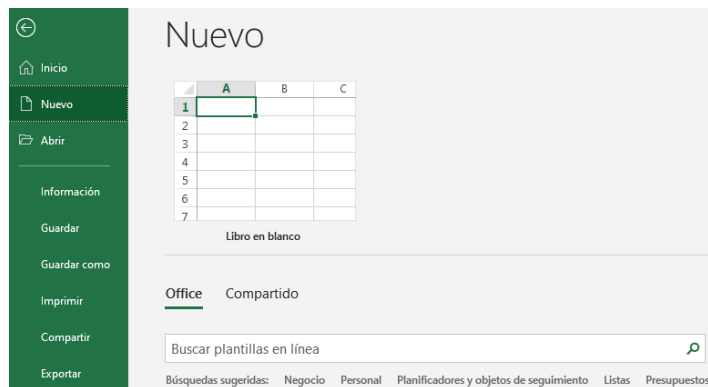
Inicio
Nuevo
Abrir
Información
Guardar
Guardar como
Imprimir
Compartir
Exportar

Nuevo

| | A | B | C |
|---|---|---|---|
| 1 | | | |
| 2 | | | |
| 3 | | | |
| 4 | | | |
| 5 | | | |
| 6 | | | |
| 7 | | | |

Libro en blanco

Office Compartido

Buscar plantillas en línea

Búsquedas sugeridas: Negocio Personal Planificadores y objetos de seguimiento Listas Presupuestos